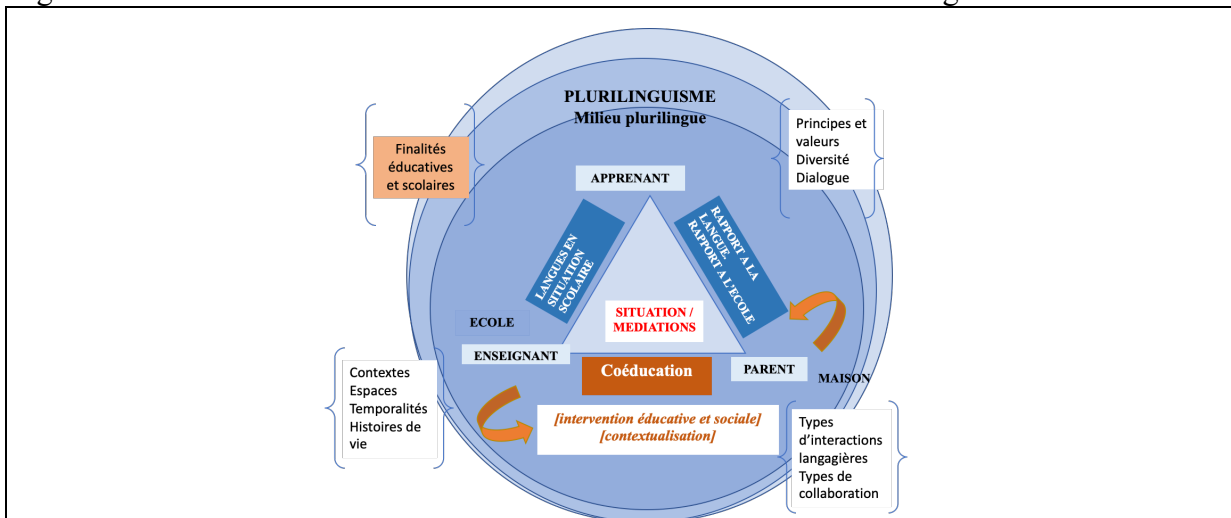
PLURILINGUISME
Milieu plurilingue

Finalités éducatives et scolaires

Principes et valeurs
Diversité
Dialogue

APPRENANT

LANGUES EN SITUATION SCOLAIRE

RAPPORT A LA LANGUE, RAPPORT A L'ECOLE

SITUATION / MEDIATIONS

ECOLE

ENSEIGNANT

Coéducation

PARENT

MAISON

Contextes
Espaces
Temporalités
Histoires de vie

[intervention éducative et sociale]
[contextualisation]

Types d'interactions langagières
Types de collaboration